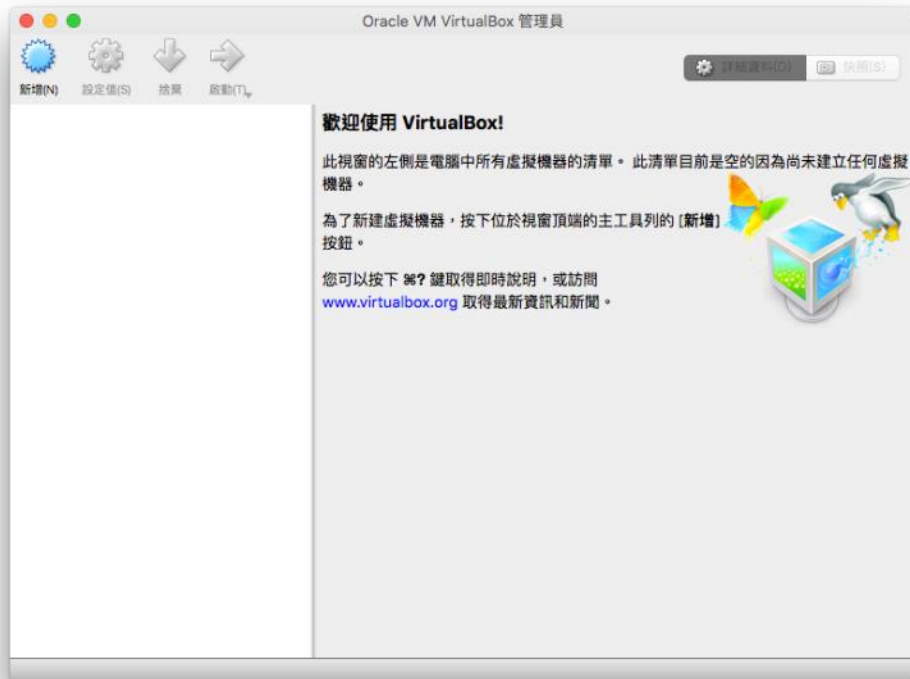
Oracle VM VirtualBox 管理員

新增(N) 設定值(S) 捨棄 啟動(T)

詳細資料(D) 快照(S)

歡迎使用 VirtualBox!

此視窗的左側是電腦中所有虛擬機器的清單。 此清單目前是空的因為尚未建立任何虛擬機器。

為了新建虛擬機器，按下位於視窗頂端的主工具列的 [新增] 按鈕。

您可以按下 ⌘? 鍵取得即時說明，或訪問 www.virtualbox.org 取得最新資訊和新聞。